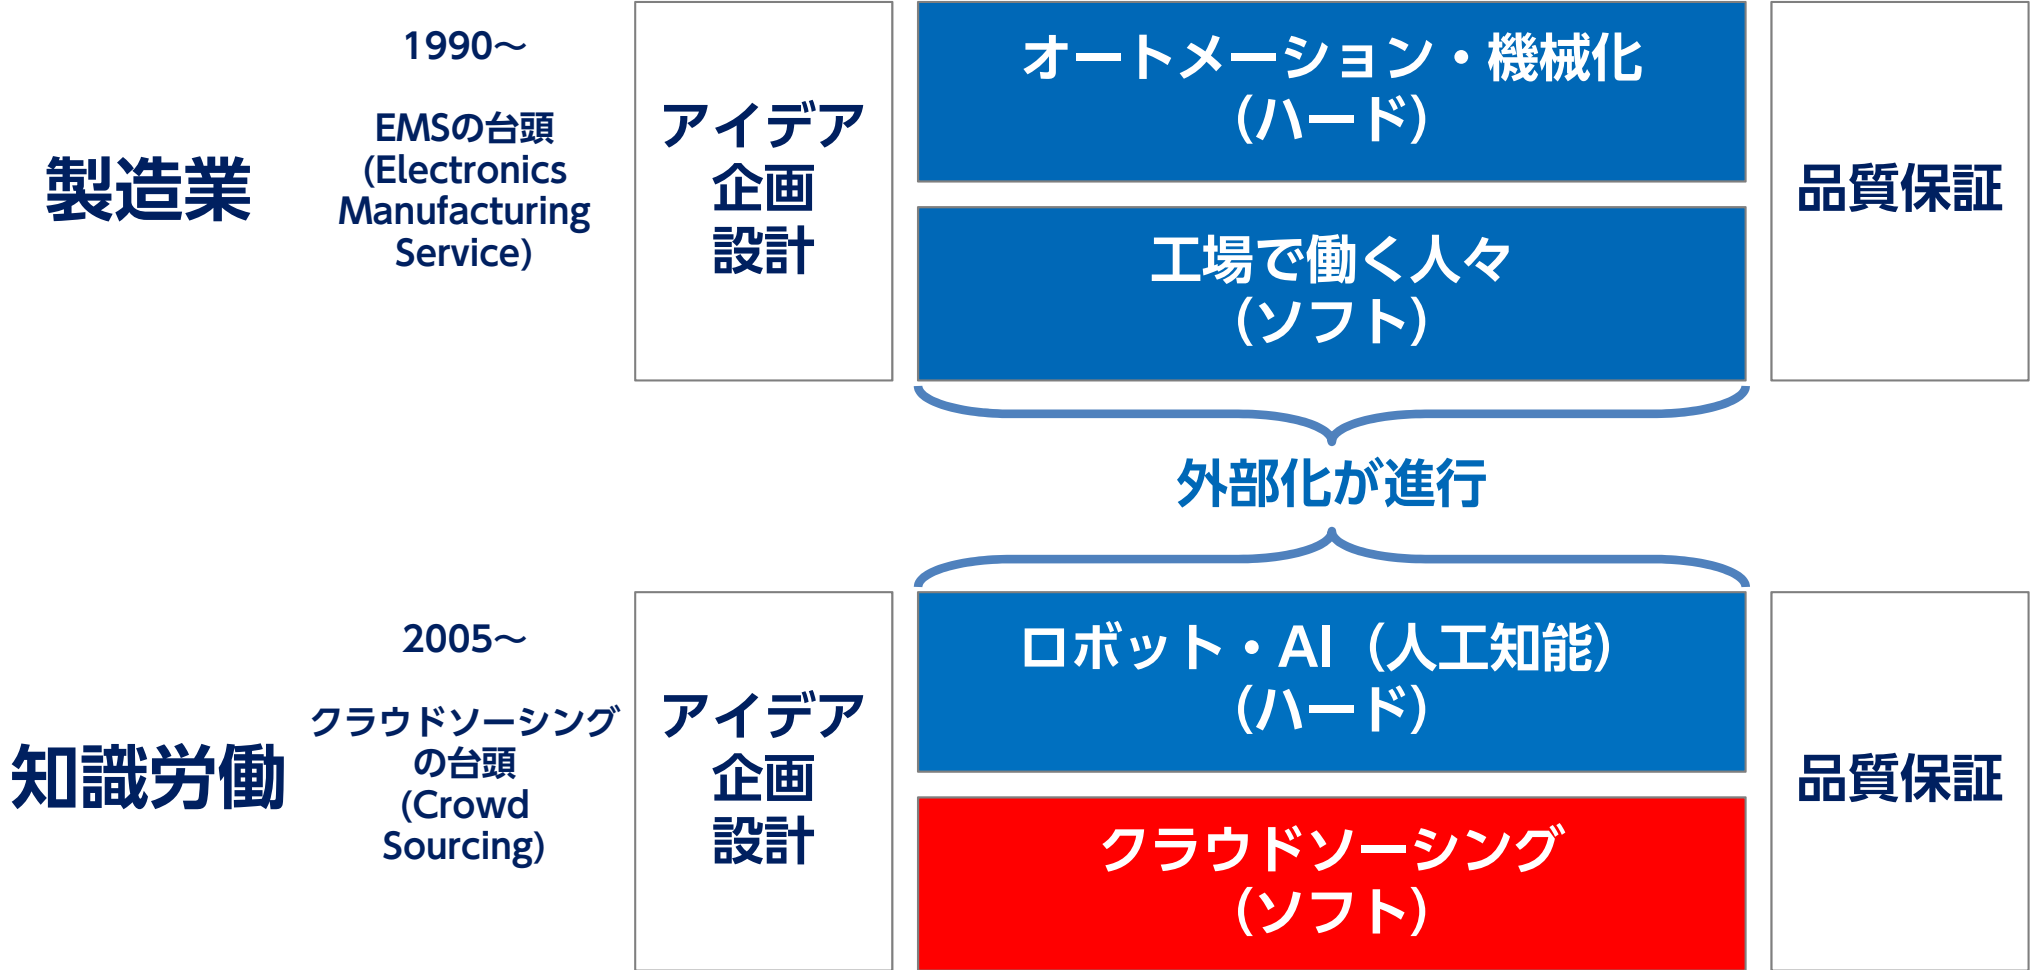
製造業

1990～

EMSの台頭
(Electronics
Manufacturing
Service)

アイデア
企画
設計

オートメーション・機械化
（ハード）

工場で働く人々
（ソフト）

品質保証

外部化が進行

知識労働

2005～

クラウドソーシング
の台頭
(Crowd
Sourcing)

アイデア
企画
設計

ロボット・AI（人工知能）
（ハード）

クラウドソーシング
（ソフト）

品質保証